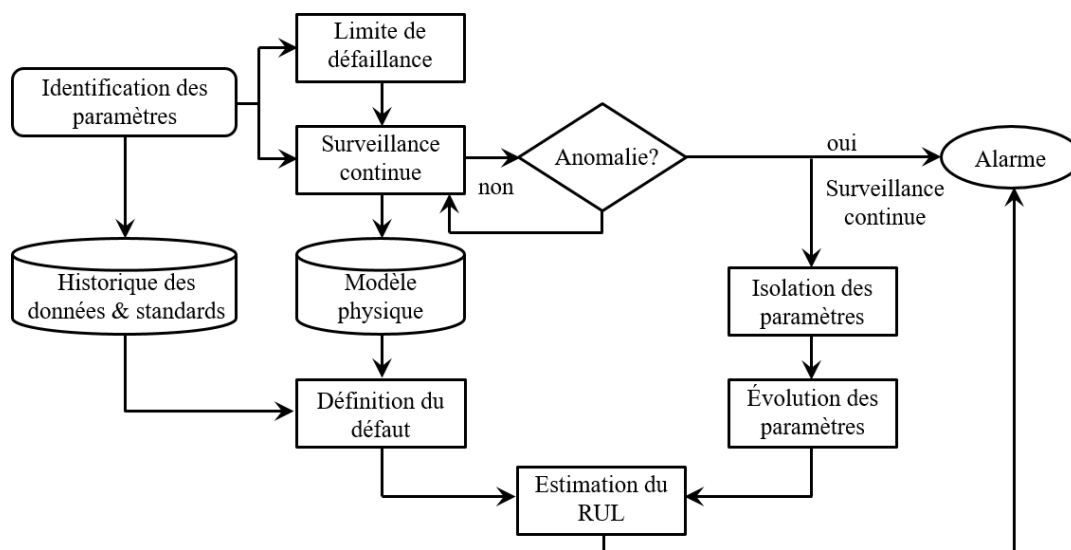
Limite de défaillance

Identification des paramètres

Surveillance continue

Anomalie?

oui

Alarme

non

Surveillance continue

Historique des données & standards

Modèle physique

Isolation des paramètres

Définition du défaut

Évolution des paramètres

Estimation du RUL